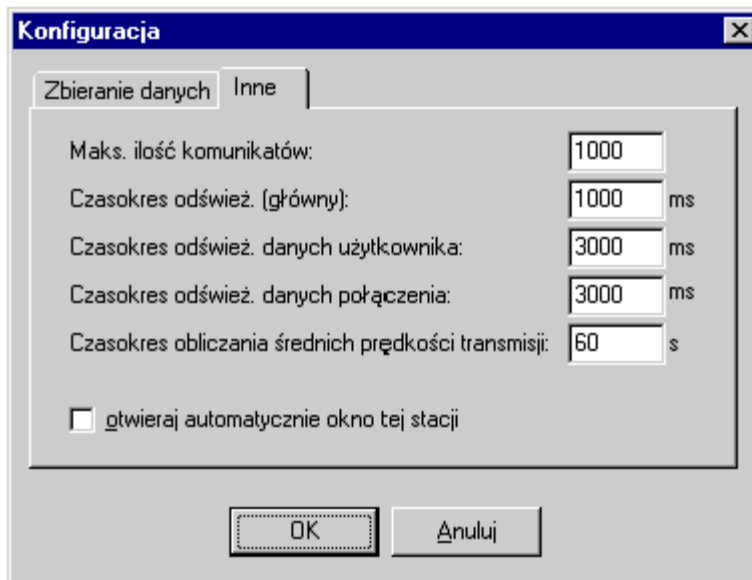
Konfiguracja

Zbieranie danych | Inne

Maks. ilość komunikatów: 1000

Czasokres odśwież. (główny): 1000 ms

Czasokres odśwież. danych użytkownika: 3000 ms

Czasokres odśwież. danych połączenia: 3000 ms

Czasokres obliczania średnich prędkości transmisji: 60 s

otwieraj automatycznie okno tej stacji

OK

Anuluj